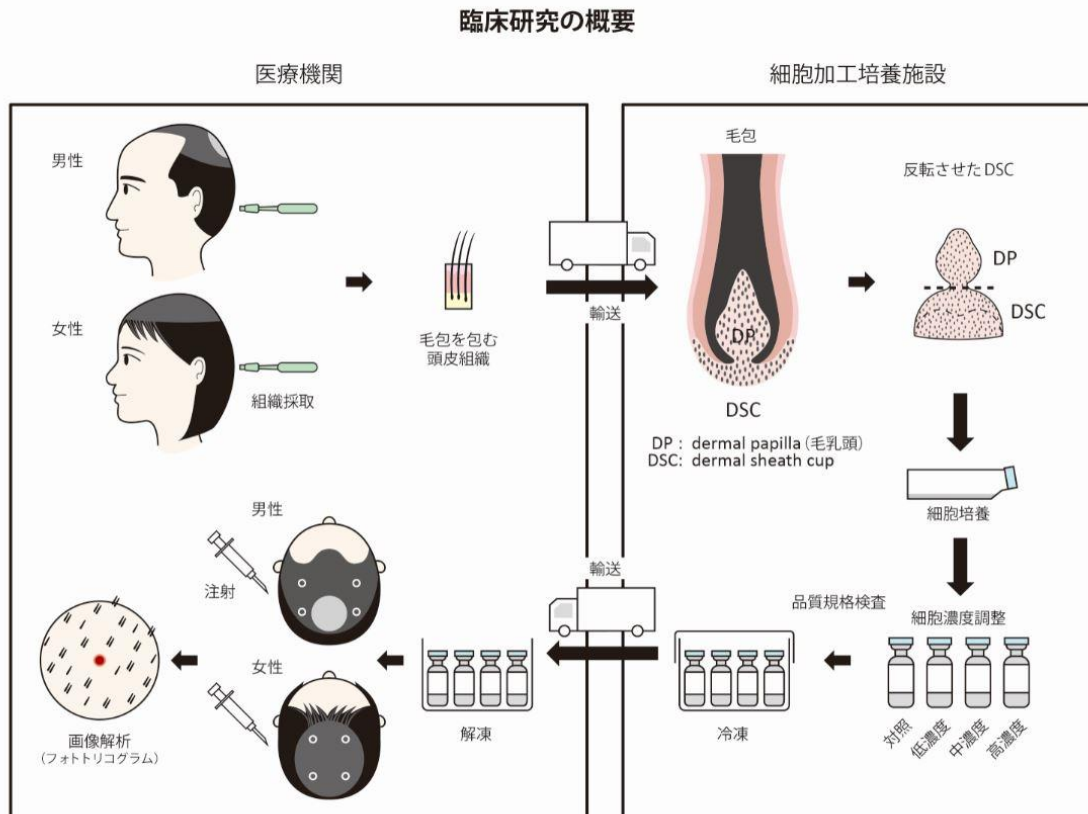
臨床研究の概要

医療機関

細胞加工培養施設

男性

女性

組織採取

毛包を包む頭皮組織

輸送

毛包

DP

DSC

DP : dermal papilla (毛乳頭)
DSC: dermal sheath cup

反転させたDSC

DP

DSC

細胞培養

細胞濃度調整

品質規格検査

対照

低濃度

中濃度

高濃度

冷凍

輸送

解凍

男性

注射

女性

画像解析
(フォトトリコグラム)